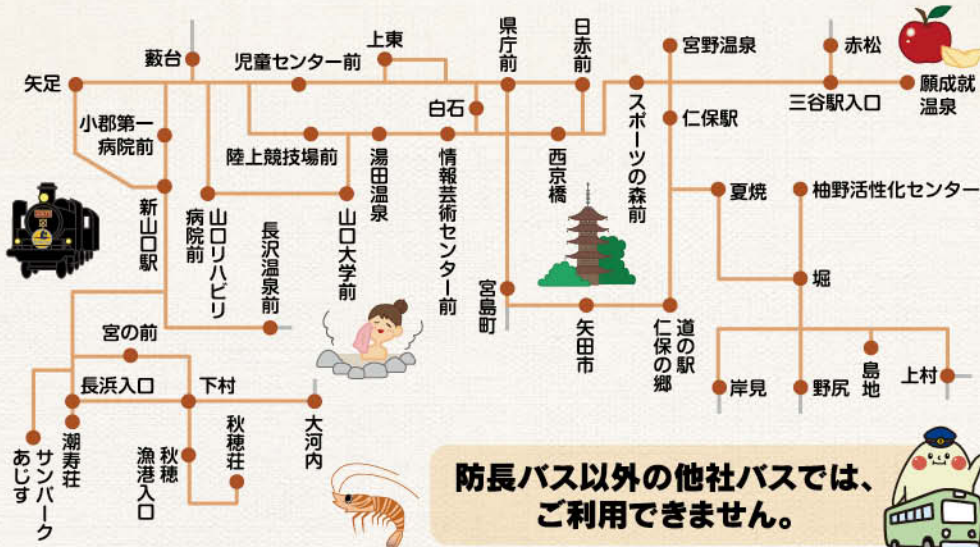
藪台
児童センター前
上東
県庁前
日赤前
宮野温泉
赤松
矢足
白石
三谷駅入口
願成就温泉
小郡第一病院前
陸上競技場前
湯田温泉
情報芸術センター前
西京橋
スポーツの森前
仁保駅
新山口駅
山口リハビリ病院前
長沢温泉前
山口大学前
夏焼
柚野活性化センター
宮島町
堀
矢田市
道の駅仁保の郷
宮の前
長浜入口
下村
島地
上村
岸見
野尻
潮寿荘
サンパークあじす
秋穂漁港入口
秋穂荘
大河内
防長バス以外の他社バスでは、ご利用できません。